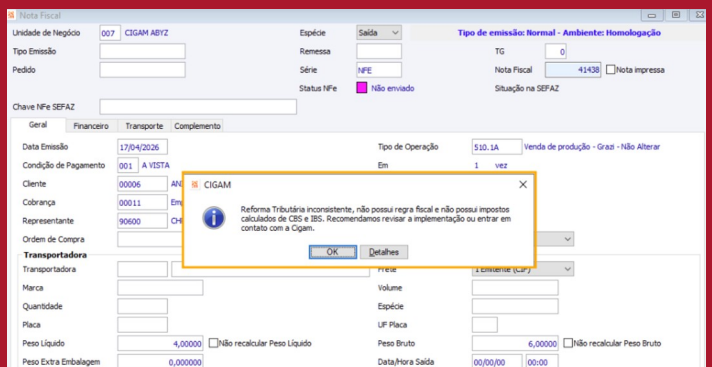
Nota Fiscal

Unidade de Negócio 007 CIGAM ABYZ
Espécie Saída
Tipo de emissão: Normal - Ambiente: Homologação
Tipo Emissão
Remessa
TG 0
Pedido
Série NFE
Nota Fiscal 41438
Nota impressa
Status NFe Não enviado
Situação na SEFAZ
Chave NFe SEFAZ

Geral | Financeiro | Transporte | Complemento

Data Emissão 17/04/2026
Tipo de Operação 510.1A Venda de produção - Grazi - Não Alterar
Condição de Pagamento 001 A VISTA
Em 1 vez
Cliente 00006 AN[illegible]
Cobrança 00011 Em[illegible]
Representante 90600 CH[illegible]
Ordem de Compra

Transportadora
Transportadora
Frete 1 Emitente (CIF)
Marca
Volume
Quantidade
Espécie
Placa
UF Placa
Peso Líquido 4,00000
Não recalcular Peso Líquido
Peso Bruto 6,00000
Não recalcular Peso Bruto
Peso Extra Embalagem 0,000000
Data/Hora Saída 00/00/00 00:00

CIGAM
Reforma Tributária inconsistente, não possui regra fiscal e não possui impostos calculados de CBS e IBS. Recomendamos revisar a implementação ou entrar em contato com a Cigam.
OK
Detalhes